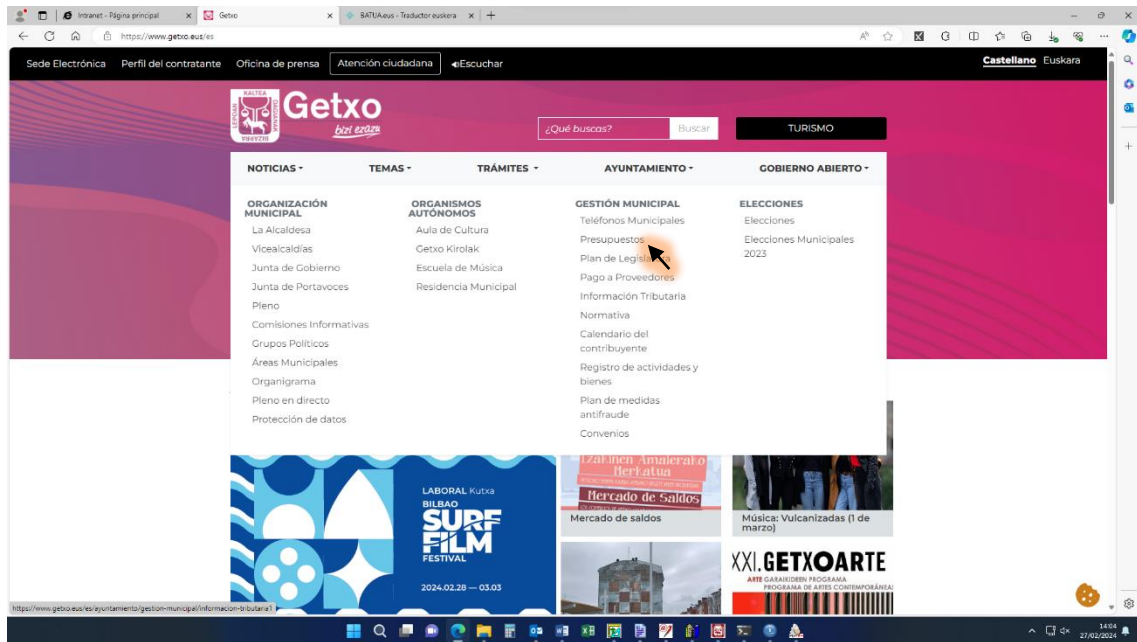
Intranet - Página principal
Getxo
BATUA.eus - Traductor euskera
https://www.getxo.eus/es

Sede Electrónica Perfil del contratante Oficina de prensa Atención ciudadana Escuchar
Castellano Euskara

KALTEA LEPOAN BIZKARRA ONGARRIA
Getxo
bizi ezazu
¿Qué buscas? Buscar
TURISMO

NOTICIAS TEMAS TRÁMITES AYUNTAMIENTO GOBIERNO ABIERTO

ORGANIZACIÓN MUNICIPAL
La Alcaldesa
Vicealcaldías
Junta de Gobierno
Junta de Portavoces
Pleno
Comisiones Informativas
Grupos Políticos
Áreas Municipales
Organigrama
Pleno en directo
Protección de datos

ORGANISMOS AUTÓNOMOS
Aula de Cultura
Getxo Kirolak
Escuela de Música
Residencia Municipal

GESTIÓN MUNICIPAL
Teléfonos Municipales
Presupuestos
Plan de Legis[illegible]
Pago a Proveedores
Información Tributaria
Normativa
Calendario del contribuyente
Registro de actividades y bienes
Plan de medidas antifraude
Convenios

ELECCIONES
Elecciones
Elecciones Municipales 2023

LABORAL Kutxa
BILBAO
SURF FILM FESTIVAL
2024.02.28 — 03.03

Izakinen Amaierako Merkatua
Mercado de Saldos
Mercado de saldos

Música: Vulcanizadas (1 de marzo)

XXI. GETXOARTE
ARTE GARAIKIDEEN PROGRAMA
PROGRAMA DE ARTES CONTEMPORÁNEAS

https://www.getxo.eus/es/ayuntamiento/gestion-municipal/informacion-tributaria1

14:04
27/02/2024